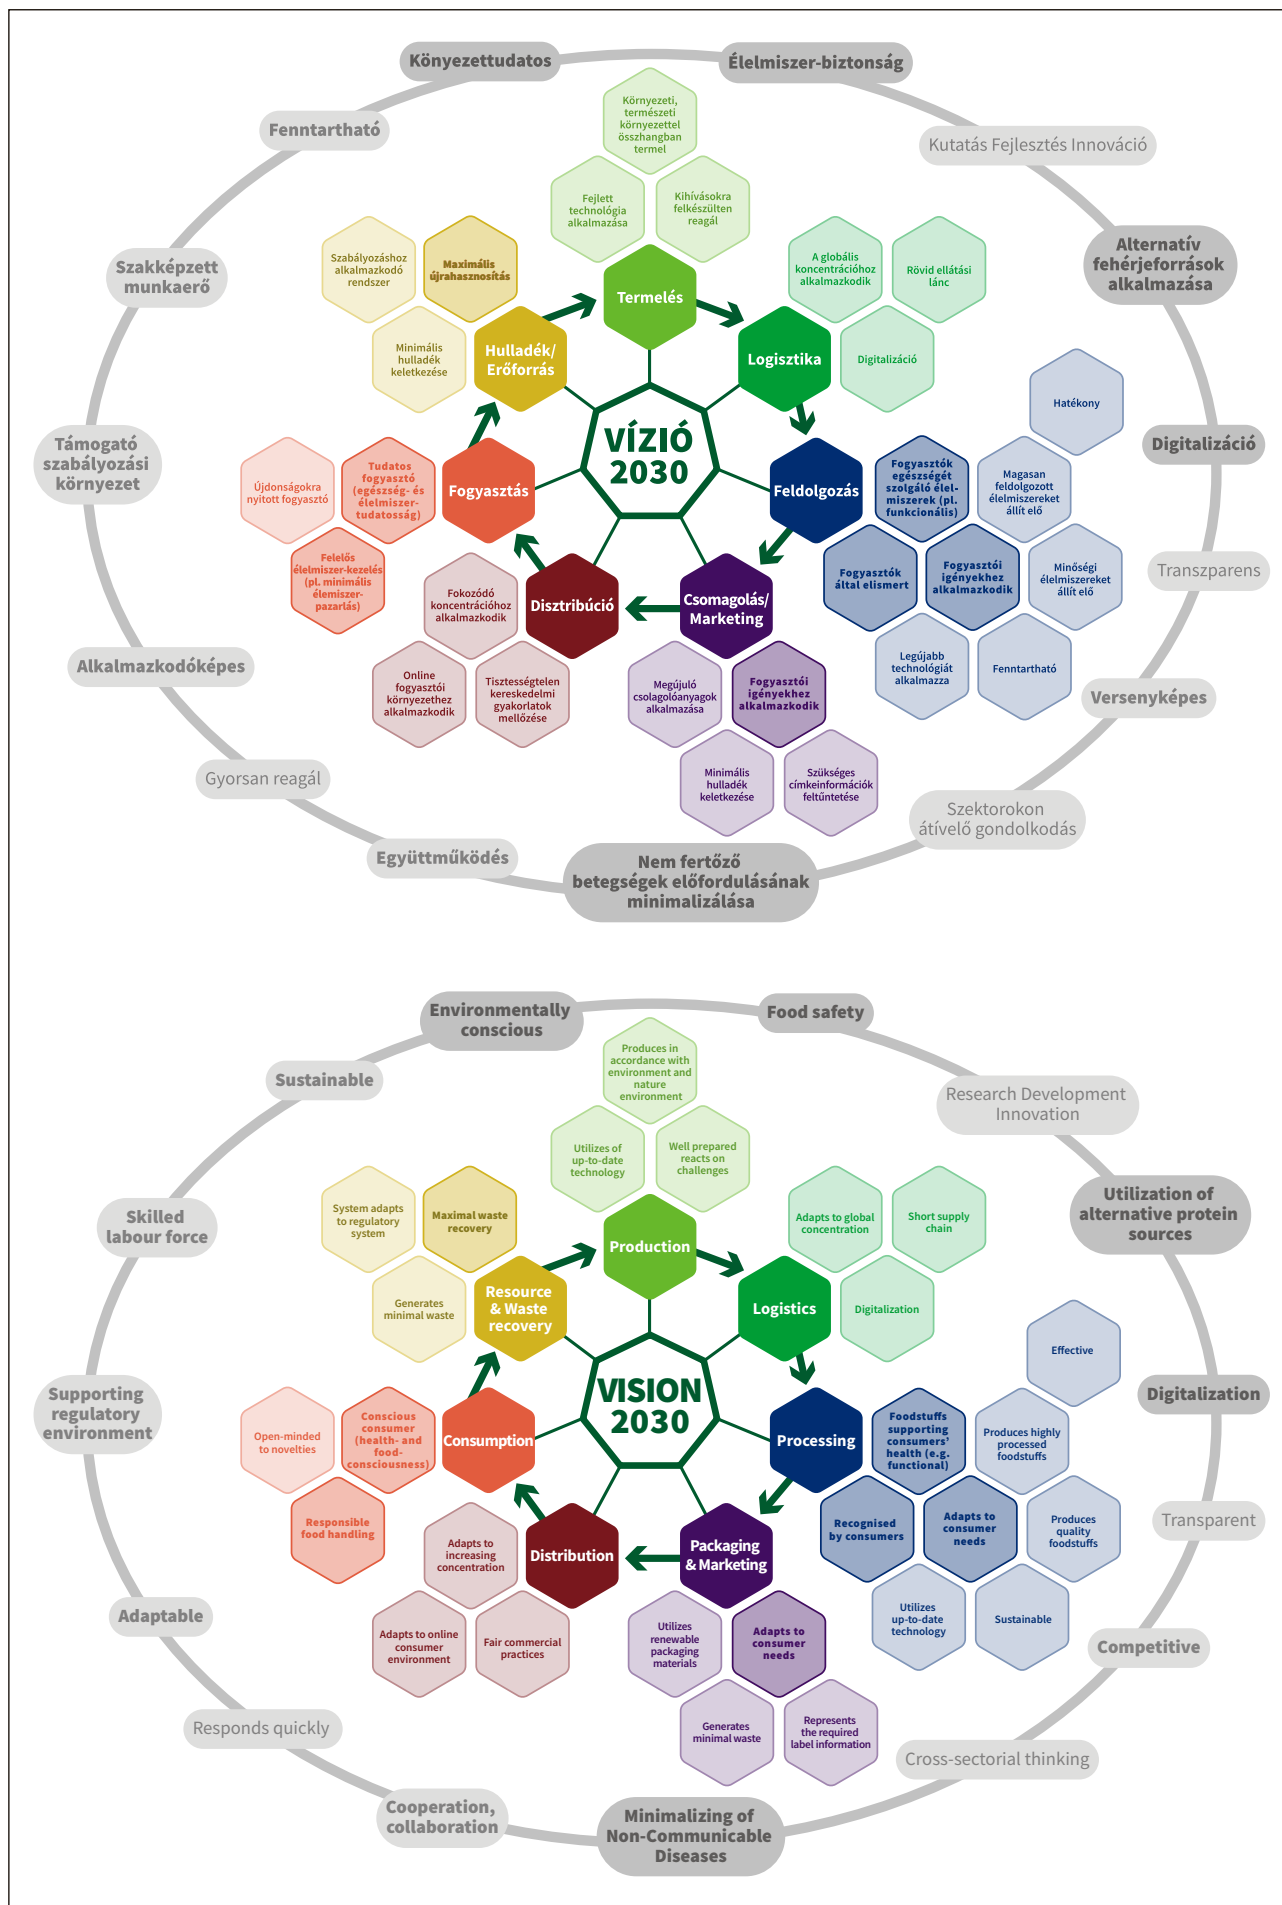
Könyezettudatos

Élelmiszer-biztonság

Fenntartható

Kutatás Fejlesztés Innováció

Szakképzett munkaerő

Alternatív fehérjeforrások alkalmazása

Támogató szabályozási környezet

Digitalizáció

Transzparens

Alkalmazkodóképes

Versenyképes

Gyorsan reagál

Szektorokon átívelő gondolkodás

Együttműködés

Nem fertőző betegségek előfordulásának minimalizálása

Környezeti, természeti környezettel összhangban termel

Fejlett technológia alkalmazása

Kihívásokra felkészülten reagál

Termelés

A globális koncentrációhoz alkalmazkodik

Rövid ellátási lánc

Logisztika

Digitalizáció

Szabályozáshoz alkalmazkodó rendszer

Maximális újrahasznosítás

Minimális hulladék keletkezése

Hulladék/ Erőforrás

VÍZIÓ 2030

Hatékony

Fogyasztók egészségét szolgáló élelmiszerek (pl. funkcionális)

Magasan feldolgozott élelmiszereket állít elő

Feldolgozás

Fogyasztók által elismert

Fogyasztói igényekhez alkalmazkodik

Minőségi élelmiszereket állít elő

Legújabb technológiát alkalmazza

Fenntartható

Újdonságokra nyitott fogyasztó

Tudatos fogyasztó (egészség- és élelmiszer-tudatosság)

Fogyasztás

Felelős élelmiszer-kezelés (pl. minimális élemiszer-pazarlás)

Fokozódó koncentrációhoz alkalmazkodik

Disztribúció

Csomagolás/ Marketing

Online fogyasztói környezethez alkalmazkodik

Tisztességtelen kereskedelmi gyakorlatok mellőzése

Megújuló csolagolóanyagok alkalmazása

Fogyasztói igényekhez alkalmazkodik

Minimális hulladék keletkezése

Szükséges címkeinformációk feltüntetése

Environmentally conscious

Food safety

Sustainable

Research Development Innovation

Skilled labour force

Utilization of alternative protein sources

Supporting regulatory environment

Digitalization

Transparent

Adaptable

Competitive

Responds quickly

Cross-sectorial thinking

Cooperation, collaboration

Minimalizing of Non-Communicable Diseases

Produces in accordance with environment and nature environment

Utilizes of up-to-date technology

Well prepared reacts on challenges

Production

Adapts to global concentration

Short supply chain

Logistics

Digitalization

System adapts to regulatory system

Maximal waste recovery

Generates minimal waste

Resource & Waste recovery

VISION 2030

Effective

Foodstuffs supporting consumers' health (e.g. functional)

Produces highly processed foodstuffs

Processing

Recognised by consumers

Adapts to consumer needs

Produces quality foodstuffs

Utilizes up-to-date technology

Sustainable

Open-minded to novelties

Conscious consumer (health- and food-consciousness)

Consumption

Responsible food handling

Adapts to increasing concentration

Distribution

Packaging & Marketing

Adapts to online consumer environment

Fair commercial practices

Utilizes renewable packaging materials

Adapts to consumer needs

Generates minimal waste

Represents the required label information